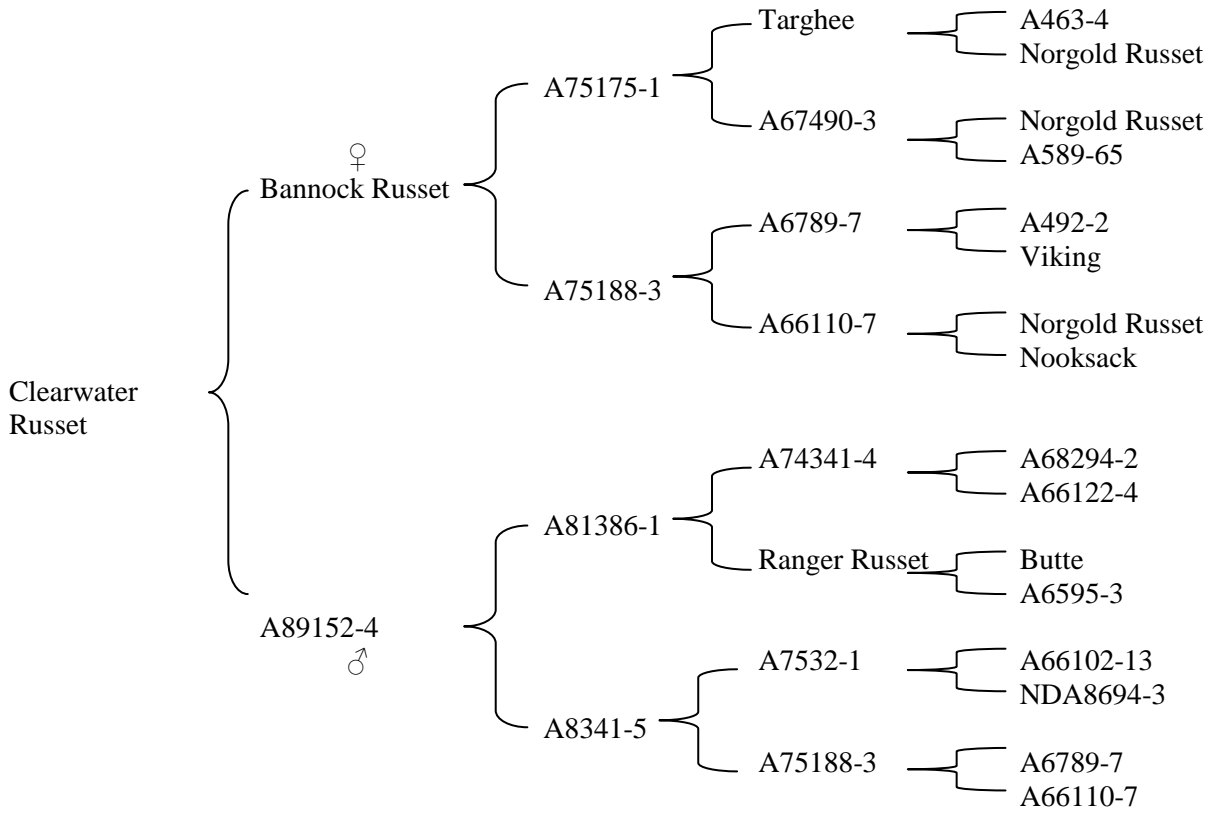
Clearwater Russet

♀
Bannock Russet

A75175-1

Targhee

A463-4
Norgold Russet

A67490-3

Norgold Russet
A589-65

A75188-3

A6789-7

A492-2
Viking

A66110-7

Norgold Russet
Nooksack

A89152-4
♂

A81386-1

A74341-4

A68294-2
A66122-4

Ranger Russet

Butte
A6595-3

A8341-5

A7532-1

A66102-13
NDA8694-3

A75188-3

A6789-7
A66110-7